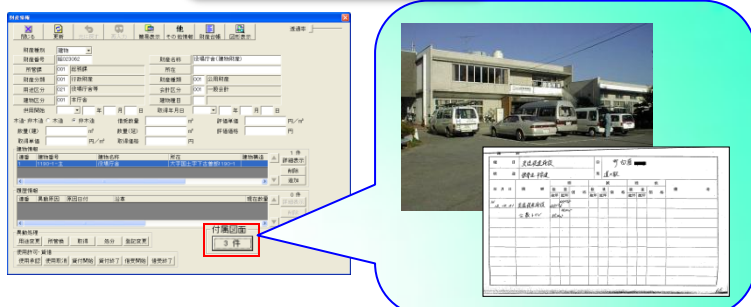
財産情報

閉じる 更新 簡易表示 その他情報 財産台帳 図面表示

透過率

財産種別 建物
財産番号 BA00302
所管課 001 総務課
財産分類 001 行政財産
用途区分 001 庁舎
種類区分 001 本庁舎
財産名称 旧場庁舎(建物管理)
所在
財産種類 001 公用財産
会計区分 001 一般会計
取得年月日

木造・非木造 木造 非木造
床面積(延) ㎡
床面積(延) ㎡
取得単価 円/㎡
取得価格
評価単価 円/㎡
評価価格 円

建物情報
連番 建物番号 建物名称 所在 建物構造
1 B00001 ... 建物庁舎 ...

評価表示
削除
追加

履歴情報
連番 異動原因 原因日付 金額 現在

異動処理
用途変更 所管換 取得 処分 登記変更
使用許可・貸付
使用承認 使用取消 貸付開始 貸付終了 借受開始 借受終了

付属図面
3 件

建物
所有者
位置